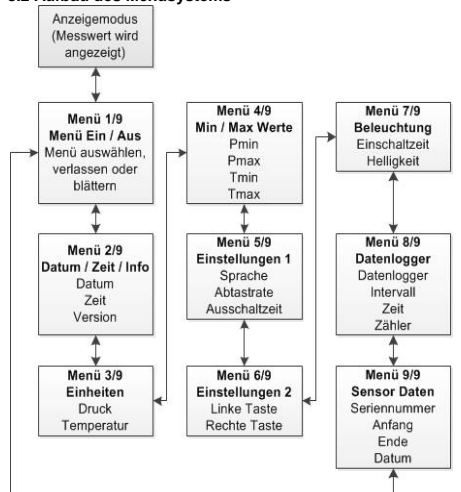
6.2 Aufbau des Menüsystems

Anzeigemodus (Messwert wird angezeigt)

Menü 1/9
Menü Ein / Aus
Menü auswählen, verlassen oder blättern

Menü 2/9
Datum / Zeit / Info
Datum
Zeit
Version

Menü 3/9
Einheiten
Druck
Temperatur

Menü 4/9
Min / Max Werte
Pmin
Pmax
Tmin
Tmax

Menü 5/9
Einstellungen 1
Sprache
Abtastrate
Ausschaltzeit

Menü 6/9
Einstellungen 2
Linke Taste
Rechte Taste

Menü 7/9
Beleuchtung
Einschaltzeit
Helligkeit

Menü 8/9
Datenlogger
Datenlogger
Intervall
Zeit
Zähler

Menü 9/9
Sensor Daten
Seriennummer
Anfang
Ende
Datum